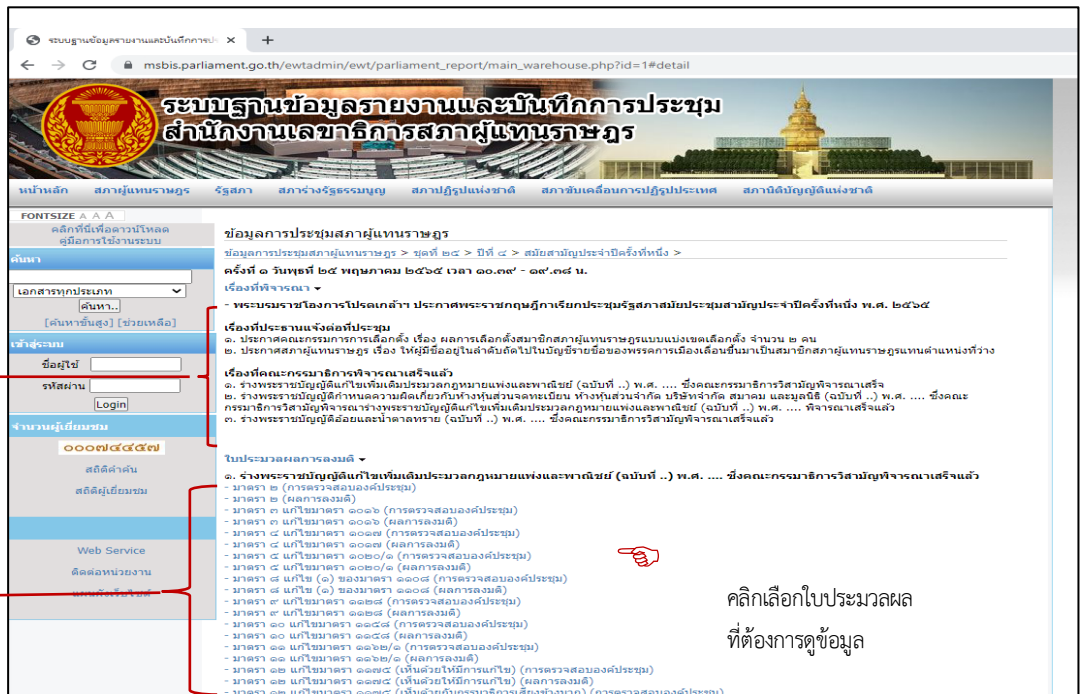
ระบบฐานข้อมูลรายงานและบันทึกการประ ×
msbis.parliament.go.th/ewtadmin/ewt/parliament_report/main_warehouse.php?id=1#detail

ระบบฐานข้อมูลรายงานและบันทึกการประชุม
สำนักงานเลขาธิการสภาผู้แทนราษฎร

หน้าหลัก | สภาผู้แทนราษฎร | รัฐสภา | สภาร่างรัฐธรรมนูญ | สภาปฏิรูปแห่งชาติ | สภาขับเคลื่อนการปฏิรูปประเทศ | สภานิติบัญญัติแห่งชาติ

FONTSIZE A A A
คลิกที่นี่เพื่อดาวน์โหลดคู่มือการใช้งานระบบ
ค้นหา
เอกสารทุกประเภท
ค้นหา..
[ค้นหาขั้นสูง] [ช่วยเหลือ]
เข้าสู่ระบบ
ชื่อผู้ใช้
รหัสผ่าน
Login
จำนวนผู้เยี่ยมชม
๐๐๐๗๔๔๕๗
สถิติคำค้น
สถิติผู้เยี่ยมชม
Web Service
ติดต่อหน่วยงาน
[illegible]

ข้อมูลการประชุมสภาผู้แทนราษฎร
ข้อมูลการประชุมสภาผู้แทนราษฎร > ชุดที่ ๒๕ > ปีที่ ๔ > สมัยสามัญประจำปีครั้งที่หนึ่ง >
ครั้งที่ ๑ วันพุธที่ ๒๕ พฤษภาคม ๒๕๖๕ เวลา ๑๐.๓๙ - ๑๙.๓๘ น.
เรื่องที่พิจารณา
- พระบรมราชโองการโปรดเกล้าฯ ประกาศพระราชกฤษฎีกาเรียกประชุมรัฐสภาสมัยประชุมสามัญประจำปีครั้งที่หนึ่ง พ.ศ. ๒๕๖๕

เรื่องที่ประธานแจ้งต่อที่ประชุม
๑. ประกาศคณะกรรมการการเลือกตั้ง เรื่อง ผลการเลือกตั้งสมาชิกสภาผู้แทนราษฎรแบบแบ่งเขตเลือกตั้ง จำนวน ๒ คน
๒. ประกาศสภาผู้แทนราษฎร เรื่อง ให้ผู้มีชื่ออยู่ในลำดับถัดไปในบัญชีรายชื่อของพรรคการเมืองเลื่อนขึ้นมาเป็นสมาชิกสภาผู้แทนราษฎรแทนตำแหน่งที่ว่าง

เรื่องที่คณะกรรมาธิการพิจารณาเสร็จแล้ว
๑. ร่างพระราชบัญญัติแก้ไขเพิ่มเติมประมวลกฎหมายแพ่งและพาณิชย์ (ฉบับที่ ..) พ.ศ. .... ซึ่งคณะกรรมาธิการวิสามัญพิจารณาเสร็จ
๒. ร่างพระราชบัญญัติกำหนดความผิดเกี่ยวกับห้างหุ้นส่วนจดทะเบียน ห้างหุ้นส่วนจำกัด บริษัทจำกัด สมาคม และมูลนิธิ (ฉบับที่ ..) พ.ศ. .... ซึ่งคณะกรรมาธิการวิสามัญพิจารณาร่างพระราชบัญญัติแก้ไขเพิ่มเติมประมวลกฎหมายแพ่งและพาณิชย์ (ฉบับที่ ..) พ.ศ. .... พิจารณาเสร็จแล้ว
๓. ร่างพระราชบัญญัติอ้อยและน้ำตาลทราย (ฉบับที่ ..) พ.ศ. .... ซึ่งคณะกรรมาธิการวิสามัญพิจารณาเสร็จแล้ว

ใบประมวลผลการลงมติ
๑. ร่างพระราชบัญญัติแก้ไขเพิ่มเติมประมวลกฎหมายแพ่งและพาณิชย์ (ฉบับที่ ..) พ.ศ. .... ซึ่งคณะกรรมาธิการวิสามัญพิจารณาเสร็จแล้ว
- มาตรา ๒ (การตรวจสอบองค์ประชุม)
- มาตรา ๒ (ผลการลงมติ)
- มาตรา ๓ แก้ไขมาตรา ๑๐๑๖ (การตรวจสอบองค์ประชุม)
- มาตรา ๓ แก้ไขมาตรา ๑๐๑๖ (ผลการลงมติ)
- มาตรา ๔ แก้ไขมาตรา ๑๐๑๗ (การตรวจสอบองค์ประชุม)
- มาตรา ๔ แก้ไขมาตรา ๑๐๑๗ (ผลการลงมติ)
- มาตรา ๕ แก้ไขมาตรา ๑๐๒๐/๑ (การตรวจสอบองค์ประชุม)
- มาตรา ๕ แก้ไขมาตรา ๑๐๒๐/๑ (ผลการลงมติ)
- มาตรา ๘ แก้ไข (๑) ของมาตรา ๑๑๐๘ (การตรวจสอบองค์ประชุม)
- มาตรา ๘ แก้ไข (๑) ของมาตรา ๑๑๐๘ (ผลการลงมติ)
- มาตรา ๙ แก้ไขมาตรา ๑๑๒๘ (การตรวจสอบองค์ประชุม)
- มาตรา ๙ แก้ไขมาตรา ๑๑๒๘ (ผลการลงมติ)
- มาตรา ๑๐ แก้ไขมาตรา ๑๑๔๘ (การตรวจสอบองค์ประชุม)
- มาตรา ๑๐ แก้ไขมาตรา ๑๑๔๘ (ผลการลงมติ)
- มาตรา ๑๑ แก้ไขมาตรา ๑๑๖๒/๑ (การตรวจสอบองค์ประชุม)
- มาตรา ๑๑ แก้ไขมาตรา ๑๑๖๒/๑ (ผลการลงมติ)
- มาตรา ๑๒ แก้ไขมาตรา ๑๑๙๔ (เห็นด้วยให้มีการแก้ไข) (การตรวจสอบองค์ประชุม)
- มาตรา ๑๒ แก้ไขมาตรา ๑๑๙๔ (เห็นด้วยให้มีการแก้ไข) (ผลการลงมติ)
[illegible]

คลิกเลือกใบประมวลผล
ที่ต้องการดูข้อมูล